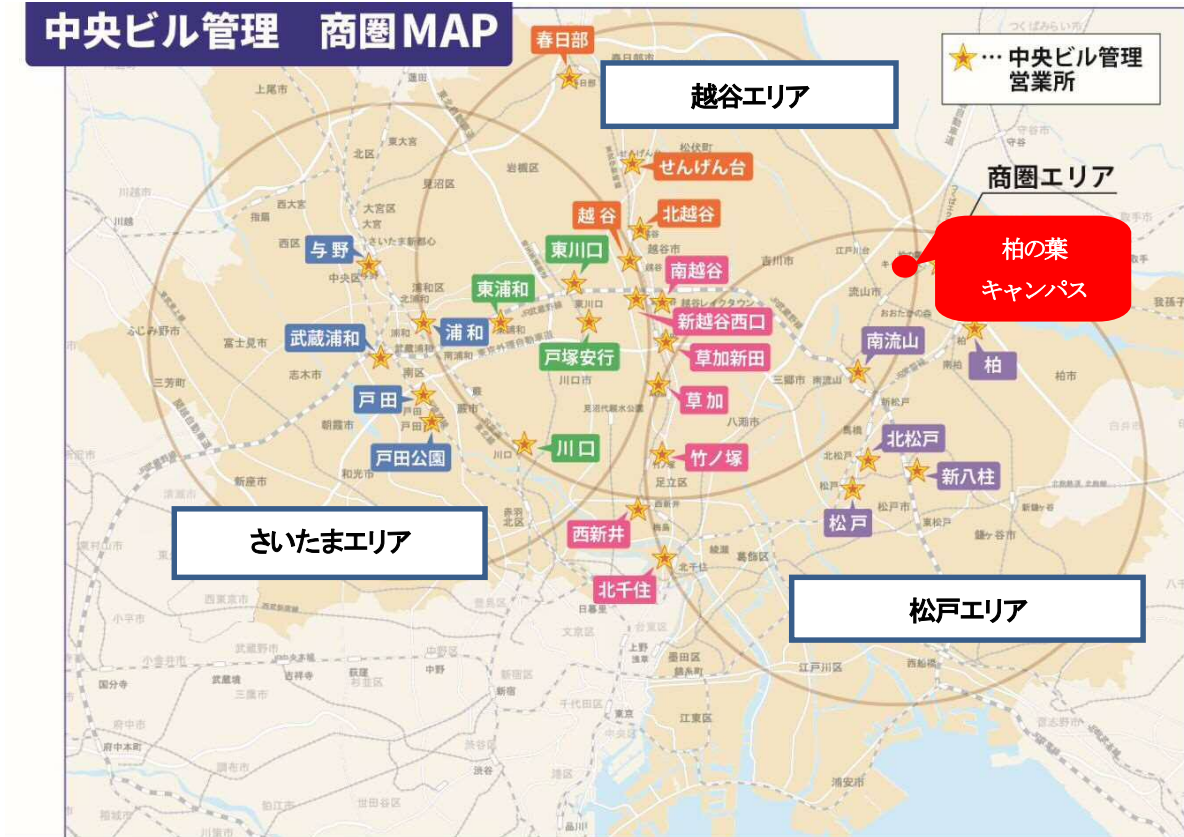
中央ビル管理　商圏MAP

★… 中央ビル管理 営業所

越谷エリア

商圏エリア

柏の葉 キャンパス

春日部

せんげん台

越谷

北越谷

東川口

南越谷

与野

東浦和

新越谷西口

浦和

武蔵浦和

戸塚安行

草加新田

南流山

柏

戸田

草加

戸田公園

川口

竹ノ塚

北松戸

新八柱

松戸

西新井

さいたまエリア

北千住

松戸エリア

上尾市

北区

大宮区

見沼区

岩槻区

西区

中央区

浦和区

緑区

南区

桜区

川越市

ふじみ野市

富士見市

志木市

朝霞市

和光市

新座市

三芳町

川口市

蕨市

足立区

葛飾区

八潮市

三郷市

吉川市

流山市

柏市

松戸市

鎌ケ谷市

草加市

越谷市

松伏町

江戸川区

江東区

浦安市

市川市

墨田区

台東区

荒川区

北区

板橋区

練馬区

豊島区

文京区

新宿区

中野区

杉並区

渋谷区

港区

千代田区

中央区

品川区

目黒区

世田谷区

武蔵野市

三鷹市

小金井市

府中市

調布市

西東京市

東久留米市

清瀬市

小平市

国分寺市

狛江市

白井市

我孫子市

つくばみらい市

取手市